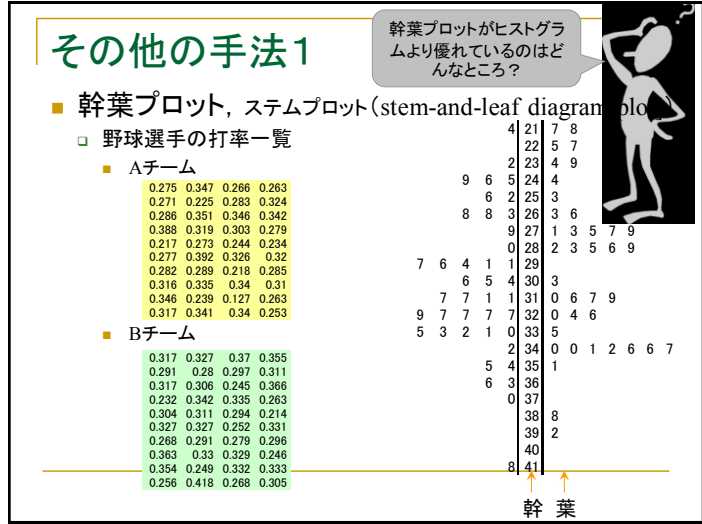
その他の手法1

幹葉プロットがヒストグラムより優れているのはどんなところ？

■ 幹葉プロット，ステムプロット（stem-and-leaf diagram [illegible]）

□ 野球選手の打率一覧

■ Aチーム

| | | | |
|---|---|---|---|
| 0.275 | 0.347 | 0.266 | 0.263 |
| 0.271 | 0.225 | 0.283 | 0.324 |
| 0.286 | 0.351 | 0.346 | 0.342 |
| 0.388 | 0.319 | 0.303 | 0.279 |
| 0.217 | 0.273 | 0.244 | 0.234 |
| 0.277 | 0.392 | 0.326 | 0.32 |
| 0.282 | 0.289 | 0.218 | 0.285 |
| 0.316 | 0.335 | 0.34 | 0.31 |
| 0.346 | 0.239 | 0.127 | 0.263 |
| 0.317 | 0.341 | 0.34 | 0.253 |

■ Bチーム

| | | | |
|---|---|---|---|
| 0.317 | 0.327 | 0.37 | 0.355 |
| 0.291 | 0.28 | 0.297 | 0.311 |
| 0.317 | 0.306 | 0.245 | 0.366 |
| 0.232 | 0.342 | 0.335 | 0.263 |
| 0.304 | 0.311 | 0.294 | 0.214 |
| 0.327 | 0.327 | 0.252 | 0.331 |
| 0.268 | 0.291 | 0.279 | 0.296 |
| 0.363 | 0.33 | 0.329 | 0.246 |
| 0.354 | 0.249 | 0.332 | 0.333 |
| 0.256 | 0.418 | 0.268 | 0.305 |

| 葉 | 幹 | 葉 |
|---|---|---|
| 4 | 21 | 7 8 |
| | 22 | 5 7 |
| 2 | 23 | 4 9 |
| 9 6 5 | 24 | 4 |
| 6 2 | 25 | 3 |
| 8 8 3 | 26 | 3 6 |
| 9 | 27 | 1 3 5 7 9 |
| 0 | 28 | 2 3 5 6 9 |
| 7 6 4 1 1 | 29 | |
| 6 5 4 | 30 | 3 |
| 7 7 1 1 | 31 | 0 6 7 9 |
| 9 7 7 7 7 | 32 | 0 4 6 |
| 5 3 2 1 0 | 33 | 5 |
| 2 | 34 | 0 0 1 2 6 6 7 |
| 5 4 | 35 | 1 |
| 6 3 | 36 | |
| 0 | 37 | |
| | 38 | 8 |
| | 39 | 2 |
| | 40 | |
| 8 | 41 | |

幹 葉